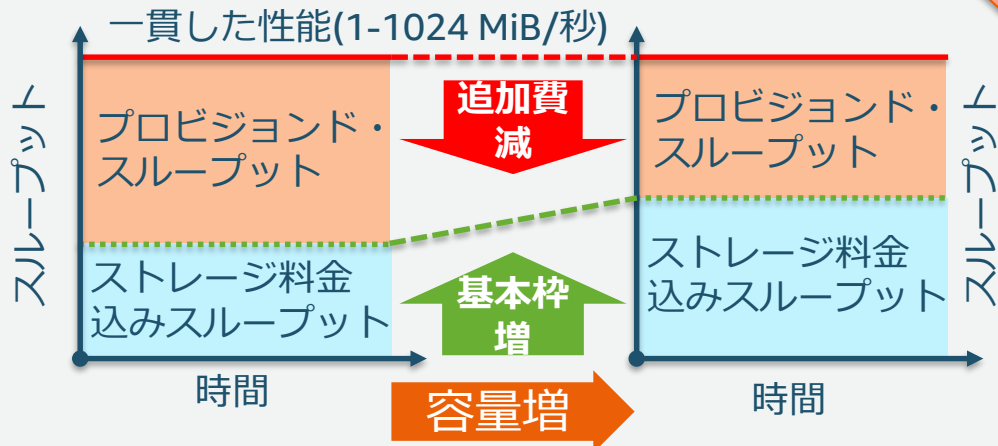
一貫した性能(1-1024 MiB/秒)

スループット

プロビジョンド・スループット

ストレージ料金込みスループット

時間

追加費減

基本枠増

容量増

プロビジョンド・スループット

ストレージ料金込みスループット

スループット

時間